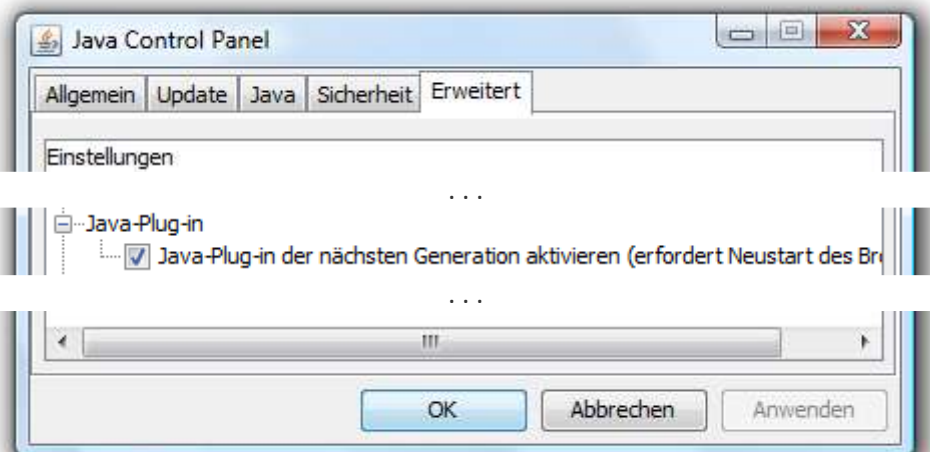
Java Control Panel

Allgemein | Update | Java | Sicherheit | Erweitert

Einstellungen

...

Java-Plug-in

Java-Plug-in der nächsten Generation aktivieren (erfordert Neustart des Br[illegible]

...

OK | Abbrechen | Anwenden